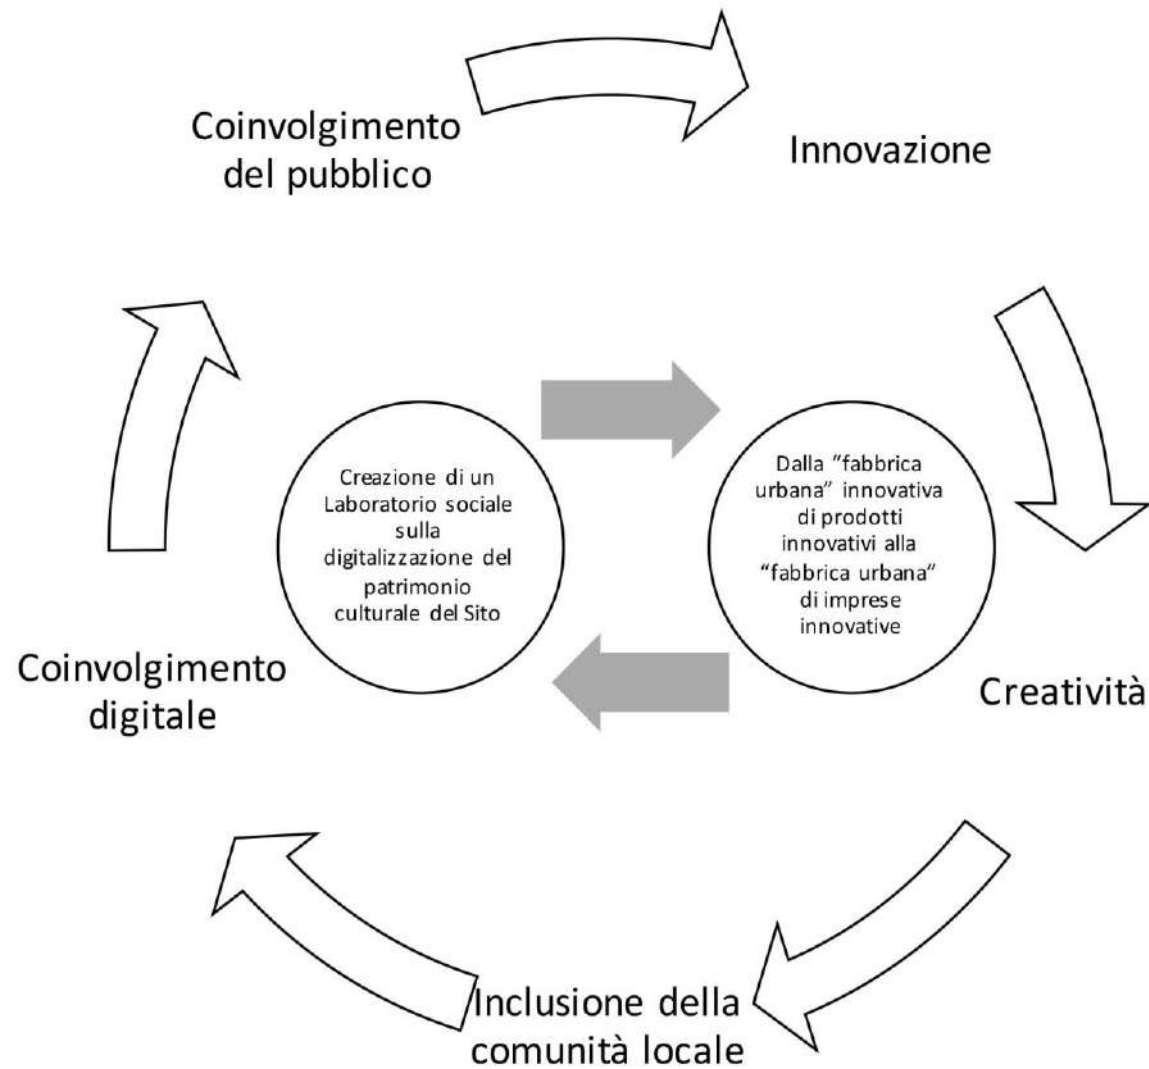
Coinvolgimento del pubblico

Innovazione

Creazione di un Laboratorio sociale sulla digitalizzazione del patrimonio culturale del Sito

Dalla "fabbrica urbana" innovativa di prodotti innovativi alla "fabbrica urbana" di imprese innovative

Coinvolgimento digitale

Creatività

Inclusione della comunità locale